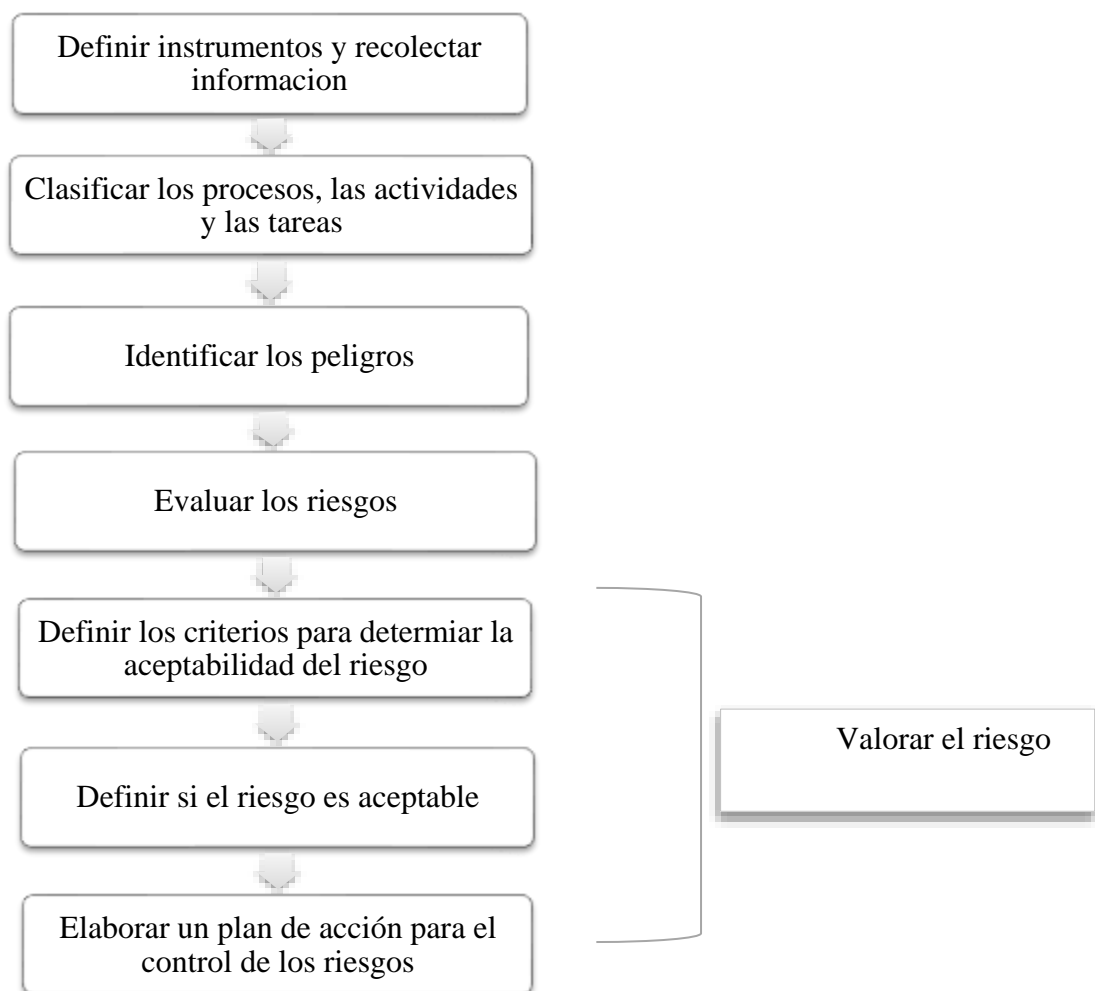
Definir instrumentos y recolectar informacion

Clasificar los procesos, las actividades y las tareas

Identificar los peligros

Evaluar los riesgos

Definir los criterios para determiar la aceptabilidad del riesgo

Definir si el riesgo es aceptable

Elaborar un plan de acción para el control de los riesgos

Valorar el riesgo